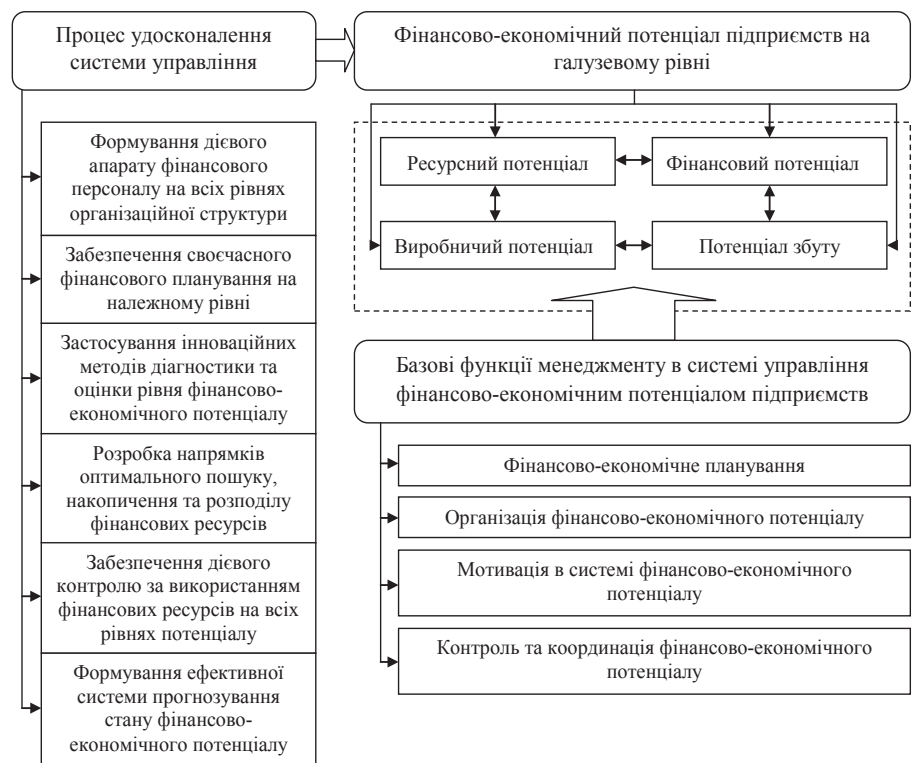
Процес удосконалення системи управління

Фінансово-економічний потенціал підприємств на галузевому рівні

Формування дієвого апарату фінансового персоналу на всіх рівнях організаційної структури

Забезпечення своєчасного фінансового планування на належному рівні

Застосування інноваційних методів діагностики та оцінки рівня фінансово-економічного потенціалу

Розробка напрямків оптимального пошуку, накопичення та розподілу фінансових ресурсів

Забезпечення дієвого контролю за використанням фінансових ресурсів на всіх рівнях потенціалу

Формування ефективної системи прогнозування стану фінансово-економічного потенціалу

Ресурсний потенціал

Фінансовий потенціал

Виробничий потенціал

Потенціал збуту

Базові функції менеджменту в системі управління фінансово-економічним потенціалом підприємств

Фінансово-економічне планування

Організація фінансово-економічного потенціалу

Мотивація в системі фінансово-економічного потенціалу

Контроль та координація фінансово-економічного потенціалу